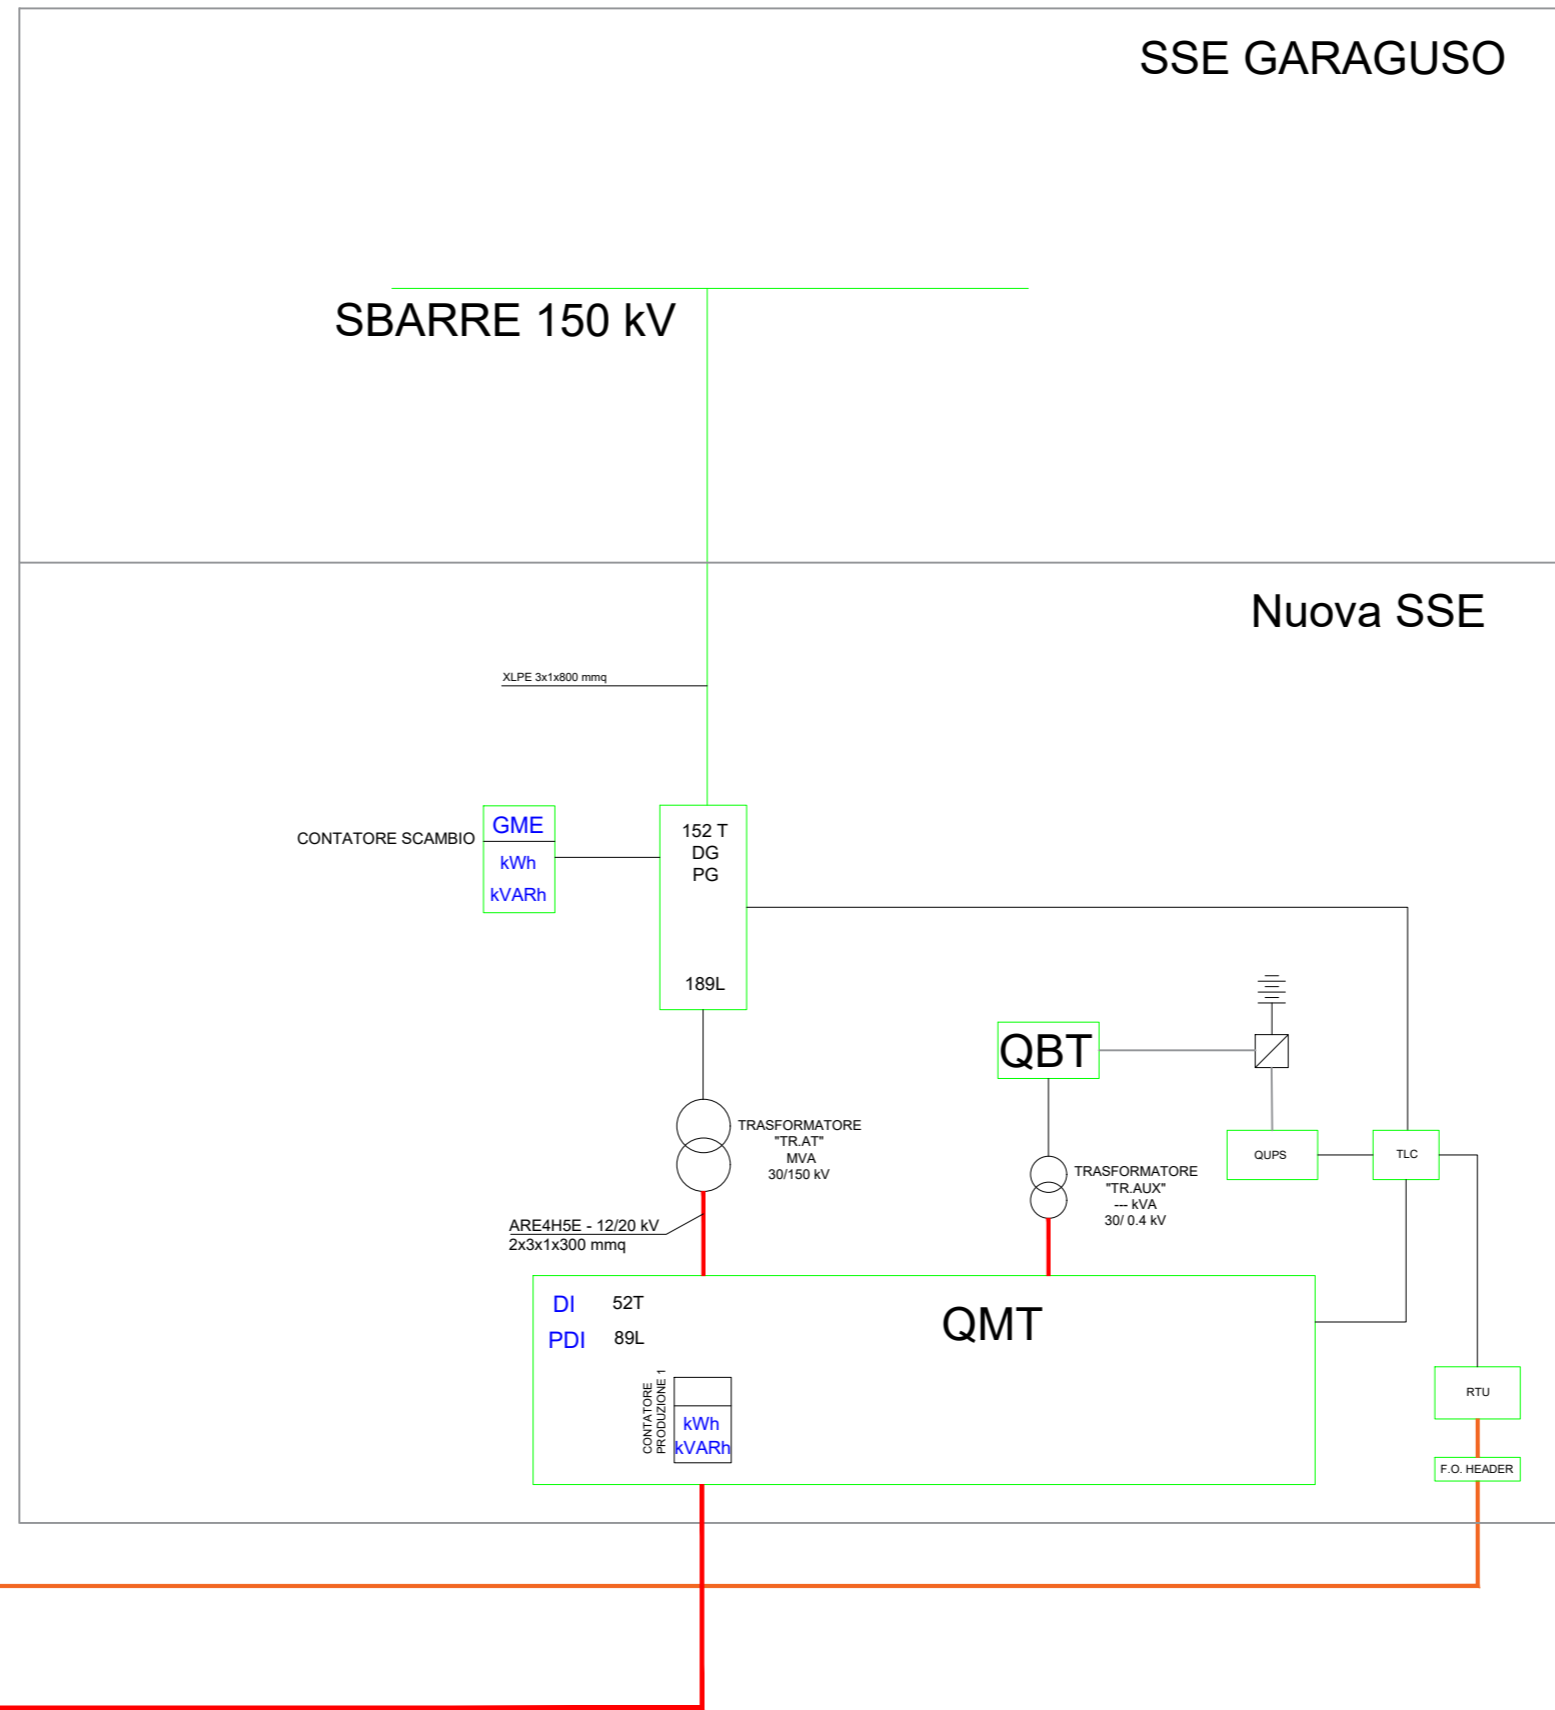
SSE GARAGUSO

SBARRE 150 kV

Nuova SSE

XLPE 3x1x800 mmq

CONTATORE SCAMBIO

GME
kWh
kVARh

152 T
DG
PG

189L

QBT

TRASFORMATORE
"TR.AT"
MVA
30/150 kV

TRASFORMATORE
"TR.AUX"
--- kVA
30/ 0.4 kV

QUPS

TLC

ARE4H5E - 12/20 kV
2x3x1x300 mmq

DI 52T
PDI 89L

QMT

CONTATORE
PRODUZIONE 1

kWh
kVARh

RTU

F.O. HEADER